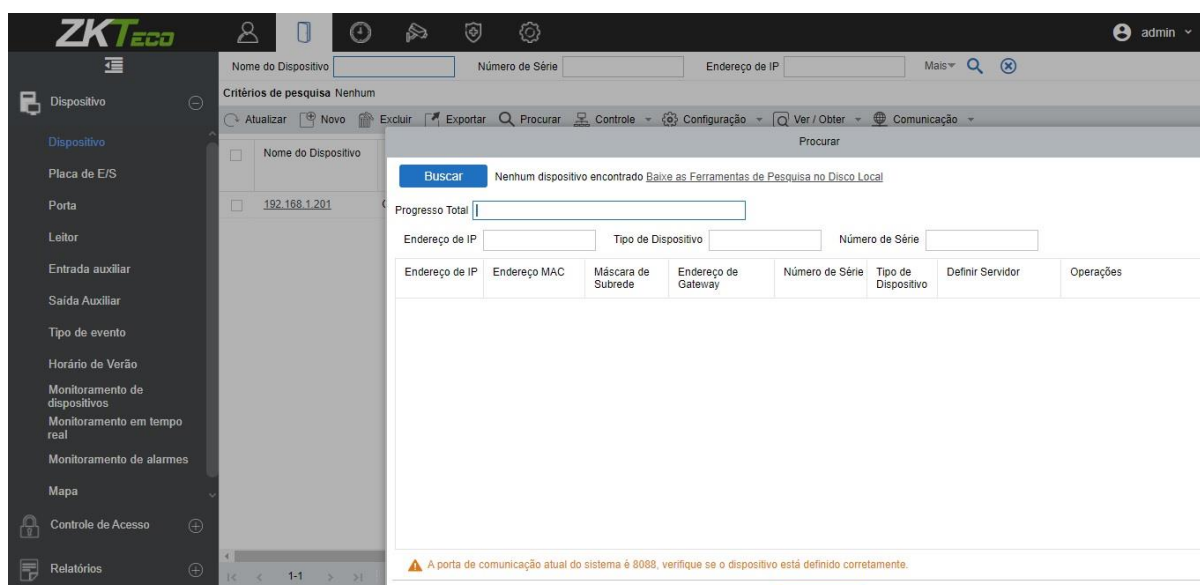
ZKTeco

admin

Nome do Dispositivo | Número de Série | Endereço de IP | Mais

Critérios de pesquisa Nenhum

Atualizar | Novo | Excluir | Exportar | Procurar | Controle | Configuração | Ver / Obter | Comunicação

Dispositivo

Dispositivo
Placa de E/S
Porta
Leitor
Entrada auxiliar
Saída Auxiliar
Tipo de evento
Horário de Verão
Monitoramento de dispositivos
Monitoramento em tempo real
Monitoramento de alarmes
Mapa

Controle de Acesso

Relatórios

Nome do Dispositivo

192.168.1.201

1-1

Procurar

Buscar

Nenhum dispositivo encontrado Baixe as Ferramentas de Pesquisa no Disco Local

Progresso Total

Endereço de IP | Tipo de Dispositivo | Número de Série

| Endereço de IP | Endereço MAC | Máscara de Subrede | Endereço de Gateway | Número de Série | Tipo de Dispositivo | Definir Servidor | Operações |
|---|---|---|---|---|---|---|---|

A porta de comunicação atual do sistema é 8088, verifique se o dispositivo está definido corretamente.